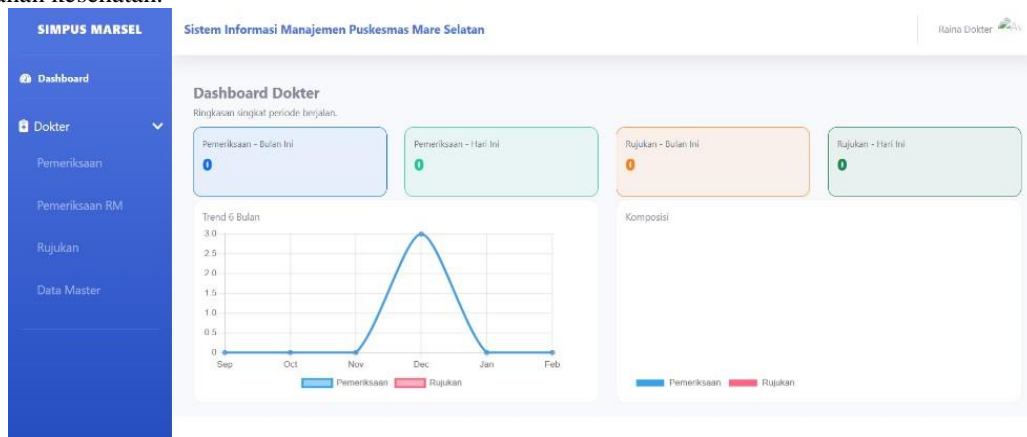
SIMPUS MARSEL

Dashboard

Dokter

Pemeriksaan

Pemeriksaan RM

Rujukan

Data Master

Sistem Informasi Manajemen Puskesmas Mare Selatan

Raina Dokter

Dashboard Dokter

Ringkasan singkat periode berjalan.

Pemeriksaan - Bulan Ini
0

Pemeriksaan - Hari Ini
0

Rujukan - Bulan Ini
0

Rujukan - Hari Ini
0

Trend 6 Bulan

3.0
2.5
2.0
1.5
1.0
0.5
0

Sep Oct Nov Dec Jan Feb

Pemeriksaan Rujukan

Komposisi

Pemeriksaan Rujukan